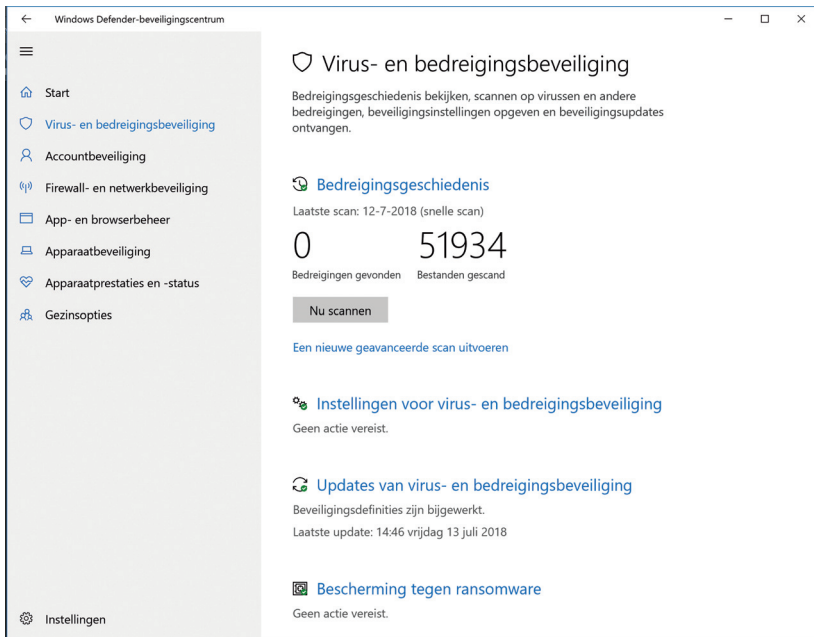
Windows Defender-beveiligingscentrum

Start
Virus- en bedreigingsbeveiliging
Accountbeveiliging
Firewall- en netwerkbeveiliging
App- en browserbeheer
Apparaatbeveiliging
Apparaatprestaties en -status
Gezinsopties

Instellingen

Virus- en bedreigingsbeveiliging

Bedreigingsgeschiedenis bekijken, scannen op virussen en andere bedreigingen, beveiligingsinstellingen opgeven en beveiligingsupdates ontvangen.

Bedreigingsgeschiedenis

Laatste scan: 12-7-2018 (snelle scan)

0
Bedreigingen gevonden

51934
Bestanden gescand

Nu scannen

Een nieuwe geavanceerde scan uitvoeren

Instellingen voor virus- en bedreigingsbeveiliging

Geen actie vereist.

Updates van virus- en bedreigingsbeveiliging

Beveiligingsdefinities zijn bijgewerkt.
Laatste update: 14:46 vrijdag 13 juli 2018

Bescherming tegen ransomware

Geen actie vereist.